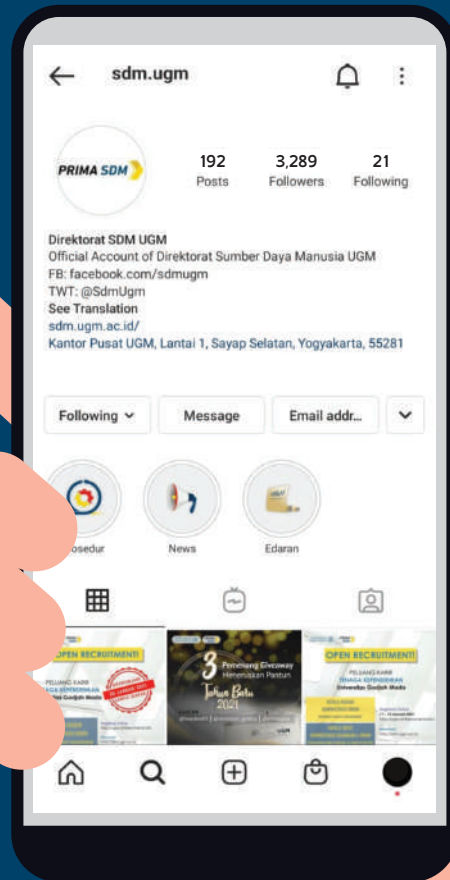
sdm.ugm

PRIMA SDM

192
Posts

3,289
Followers

21
Following

Direktorat SDM UGM
Official Account of Direktorat Sumber Daya Manusia UGM
FB: facebook.com/sdmugm
TWT: @SdmUgm
See Translation
sdm.ugm.ac.id/
Kantor Pusat UGM, Lantai 1, Sayap Selatan, Yogyakarta, 55281

Following
Message
Email addr...

osedur
News
Edaran

OPEN RECRUITMENT!
PELUANG KARIR TENAGA KEPENDIDIKAN Universitas Gadjah Mada

3 Pemenang Giveaway Menemukan Pantun
Tahun Baru 2021

OPEN RECRUITMENT!
PELUANG KARIR TENAGA KEPENDIDIKAN Universitas Gadjah Mada